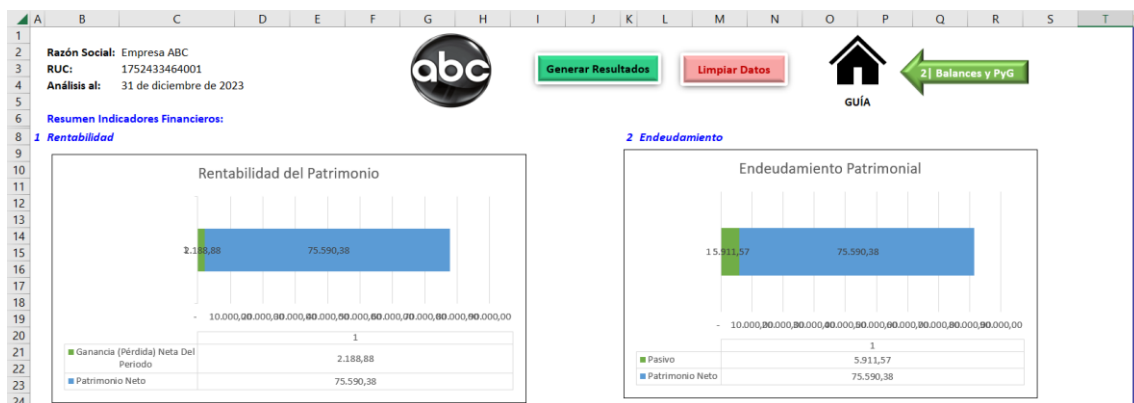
A B C D E F G H I J K L M N O P Q R S T

Razón Social: Empresa ABC
RUC: 1752433464001
Análisis al: 31 de diciembre de 2023

abc

Generar Resultados

Limpiar Datos

GUÍA

2| Balances y PyG

Resumen Indicadores Financieros:

1 Rentabilidad

2 Endeudamiento

Rentabilidad del Patrimonio

1 2.188,88 75.590,38

- 10.000,00 20.000,00 30.000,00 40.000,00 50.000,00 60.000,00 70.000,00 80.000,00 90.000,00

| | 1 |
|---|---|
| Ganancia (Pérdida) Neta Del Periodo | 2.188,88 |
| Patrimonio Neto | 75.590,38 |

Endeudamiento Patrimonial

1 5.911,57 75.590,38

- 10.000,00 20.000,00 30.000,00 40.000,00 50.000,00 60.000,00 70.000,00 80.000,00 90.000,00

| | 1 |
|---|---|
| Pasivo | 5.911,57 |
| Patrimonio Neto | 75.590,38 |